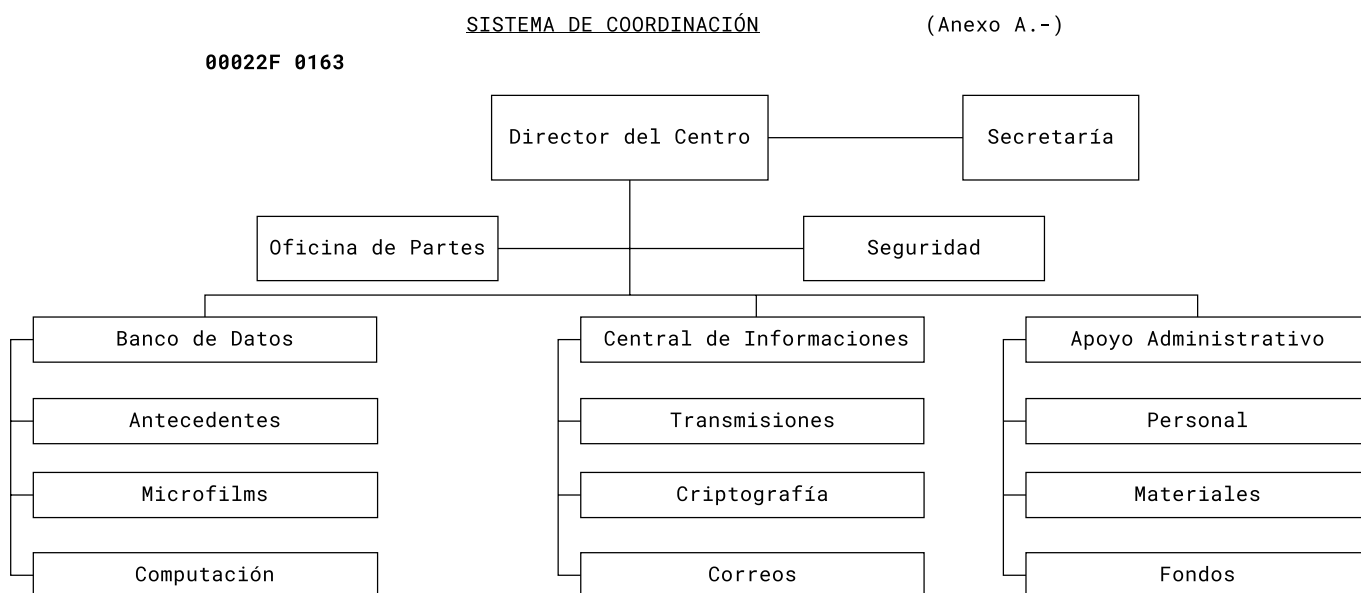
SISTEMA DE COORDINACIÓN (Anexo A.-)

00022F 0163

Director del Centro

Secretaría

Oficina de Partes

Seguridad

Banco de Datos

Antecedentes

Microfilms

Computación

Central de Informaciones

Transmisiones

Criptografía

Correos

Apoyo Administrativo

Personal

Materiales

Fondos